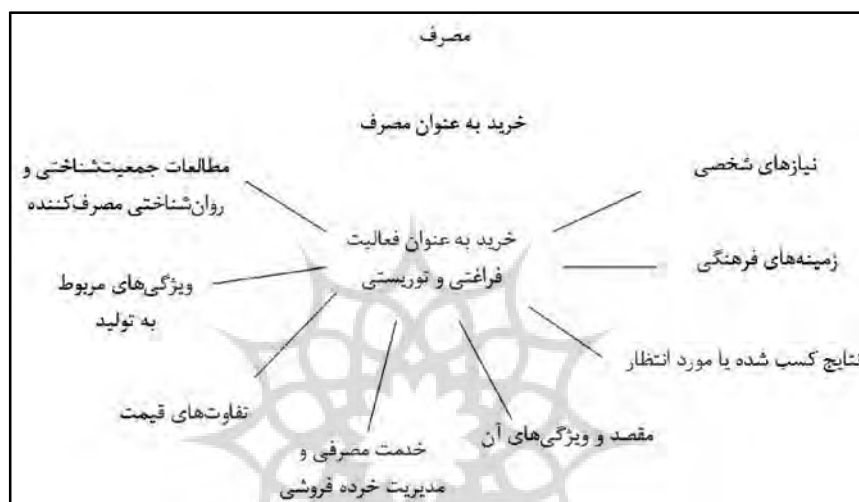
مصرف

خرید به عنوان مصرف

مطالعات جمعیت‌شناختی و روان‌شناختی مصرف‌کننده

نیازهای شخصی

خرید به عنوان فعالیت فراغتی و توریستی

زمینه‌های فرهنگی

ویژگی‌های مربوط به تولید

نتایج کسب شده یا مورد انتظار

تفاوت‌های قیمت

مقصد و ویژگی‌های آن

خدمت مصرفی و مدیریت خرده فروشی